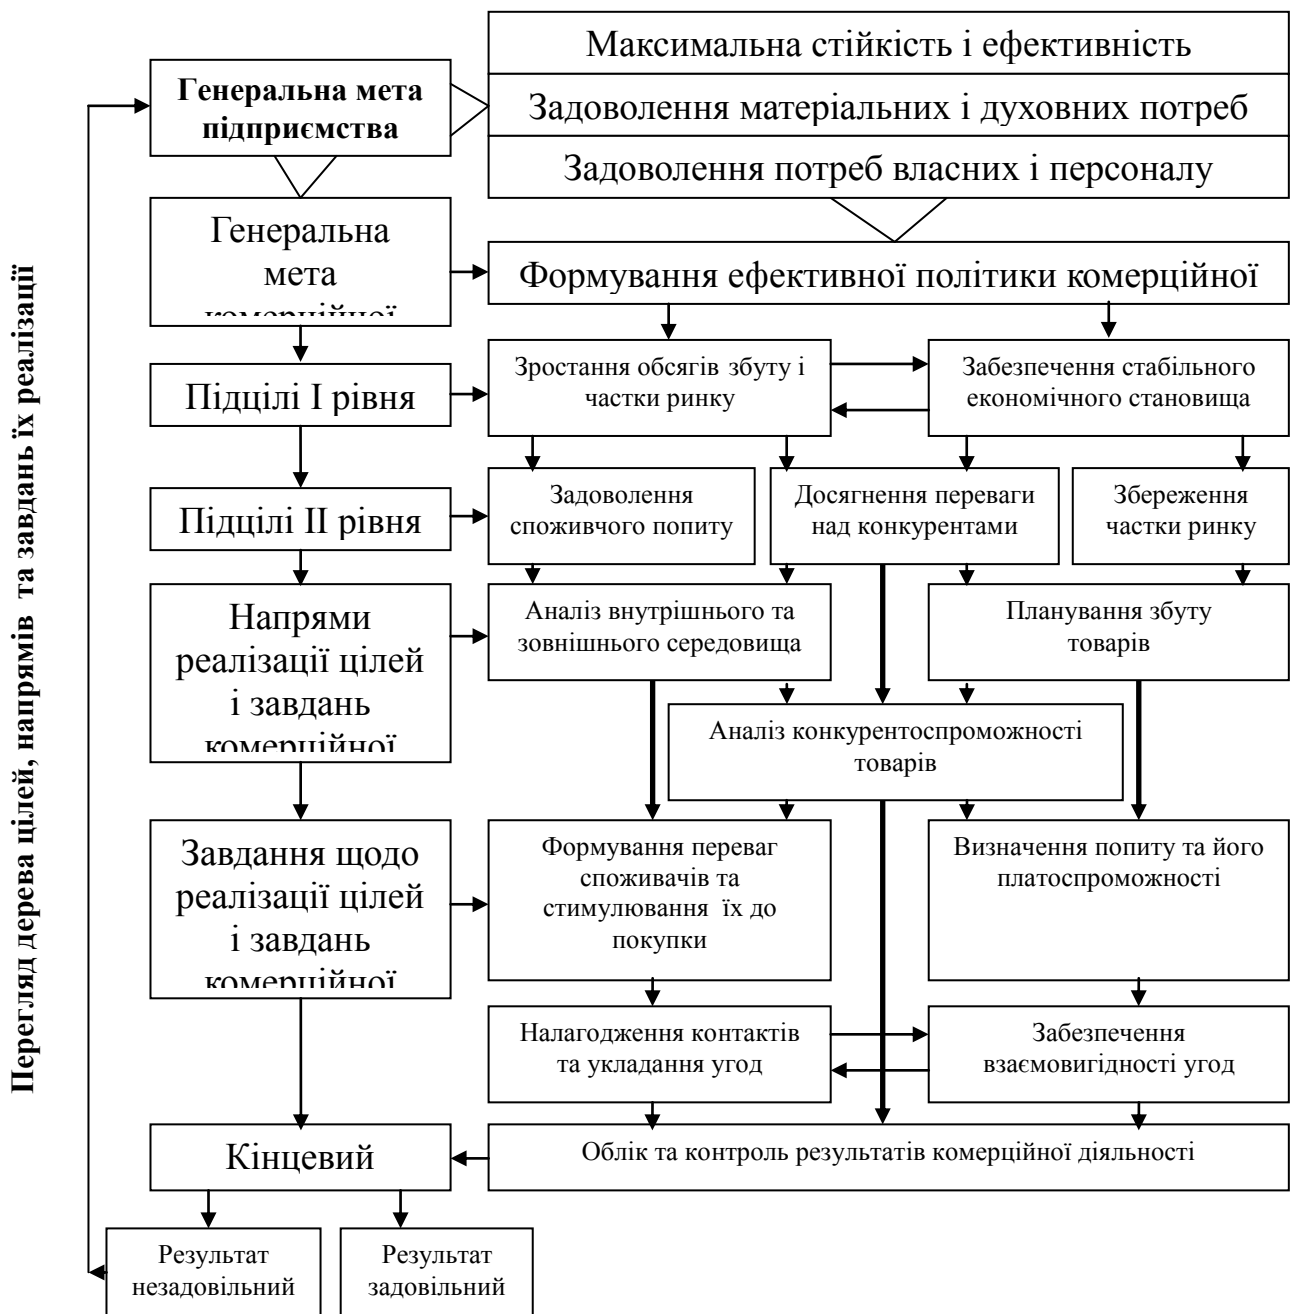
Перегляд дерева цілей, напрямів та завдань їх реалізації

Генеральна мета підприємства

Максимальна стійкість і ефективність

Задоволення матеріальних і духовних потреб

Задоволення потреб власних і персоналу

Генеральна мета комерційної

Формування ефективної політики комерційної

Підцілі I рівня

Зростання обсягів збуту і частки ринку

Забезпечення стабільного економічного становища

Підцілі II рівня

Задоволення споживчого попиту

Досягнення переваги над конкурентами

Збереження частки ринку

Напрями реалізації цілей і завдань комерційної

Аналіз внутрішнього та зовнішнього середовища

Планування збуту товарів

Аналіз конкурентоспроможності товарів

Завдання щодо реалізації цілей і завдань комерційної

Формування переваг споживачів та стимулювання їх до покупки

Визначення попиту та його платоспроможності

Налагодження контактів та укладання угод

Забезпечення взаємовигідності угод

Кінцевий

Облік та контроль результатів комерційної діяльності

Результат незадовільний

Результат задовільний